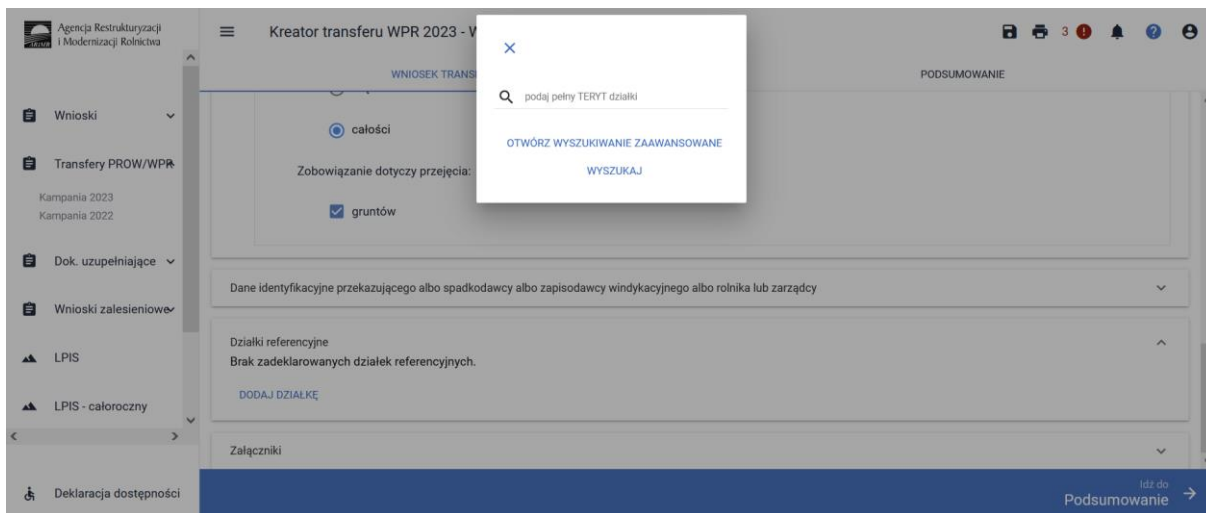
Agencja Restrukturyzacji i Modernizacji Rolnictwa

Wnioski

Transfery PROW/WPR

Kampania 2023
Kampania 2022

Dok. uzupełniające

Wnioski zalesieniowe

LPIS

LPIS - całoroczny

Deklaracja dostępności

Kreator transferu WPR 2023 - W

3

WNIOSEK TRANS

PODSUMOWANIE

całości

Zobowiązanie dotyczy przejęcia:

gruntów

Dane identyfikacyjne przekazującego albo spadkodawcy albo zapisodawcy windykacyjnego albo rolnika lub zarządcy

Działki referencyjne
Brak zadeklarowanych działek referencyjnych.

DODAJ DZIAŁKĘ

Załączniki

Idź do
Podsumowanie

×

podaj pełny TERYT działki

OTWÓRZ WYSZUKIWANIE ZAAWANSOWANE

WYSZUKAJ